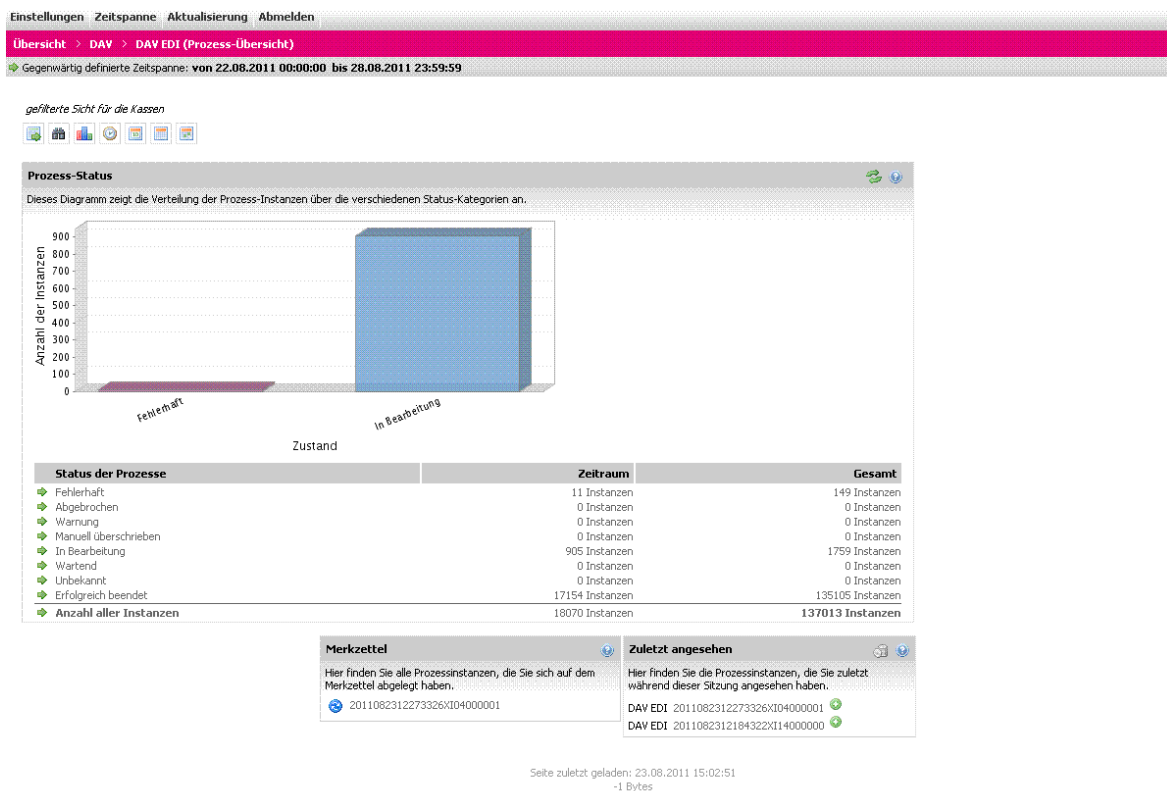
Einstellungen Zeitspanne Aktualisierung Abmelden

Übersicht > DAV > DAV EDI (Prozess-Übersicht)

Gegenwärtig definierte Zeitspanne: von 22.08.2011 00:00:00 bis 28.08.2011 23:59:59

gefilterte Sicht für die Kassen

Prozess-Status

Dieses Diagramm zeigt die Verteilung der Prozess-Instanzen über die verschiedenen Status-Kategorien an.

Anzahl der Instanzen

900
800
700
600
500
400
300
200
100
0

Fehlerhaft
In Bearbeitung

Zustand

| Status der Prozesse | Zeitraum | Gesamt |
|---|---|---|
| Fehlerhaft | 11 Instanzen | 149 Instanzen |
| Abgebrochen | 0 Instanzen | 0 Instanzen |
| Warnung | 0 Instanzen | 0 Instanzen |
| Manuell überschrieben | 0 Instanzen | 0 Instanzen |
| In Bearbeitung | 905 Instanzen | 1759 Instanzen |
| Wartend | 0 Instanzen | 0 Instanzen |
| Unbekannt | 0 Instanzen | 0 Instanzen |
| Erfolgreich beendet | 17154 Instanzen | 135105 Instanzen |
| Anzahl aller Instanzen | 18070 Instanzen | 137013 Instanzen |

Merkzettel

Hier finden Sie alle Prozessinstanzen, die Sie sich auf dem Merkzettel abgelegt haben.

20110823122273326XI04000001

Zuletzt angesehen

Hier finden Sie die Prozessinstanzen, die Sie zuletzt während dieser Sitzung angesehen haben.

DAV EDI 20110823122273326XI04000001
DAV EDI 2011082312184322XI14000000

Seite zuletzt geladen: 23.08.2011 15:02:51
-1 Bytes